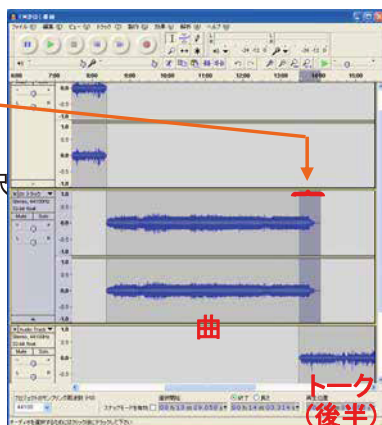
ファイル(F) 編集(E) ビュー(V) トラック(T) 生成(G) 効果(C) 解析(A) ヘルプ(H)

6:00 7:00 8:00 9:00 10:00 11:00 12:00 13:00 14:00 15:00

1.0
0.5
0.0
-0.5
-1.0

Stereo, 44100Hz
32-bit float
Mute Solo

Audio Track
Stereo, 44100Hz
32-bit float
Mute Solo

曲

トーク
(後半)

プロジェクトのサンプリング周波数 (Hz)
44100
選択開始
終了
長さ
再生位置
スナップモードを有効
00 h 13 m 29.058 s
00 h 14 m 03.314 s